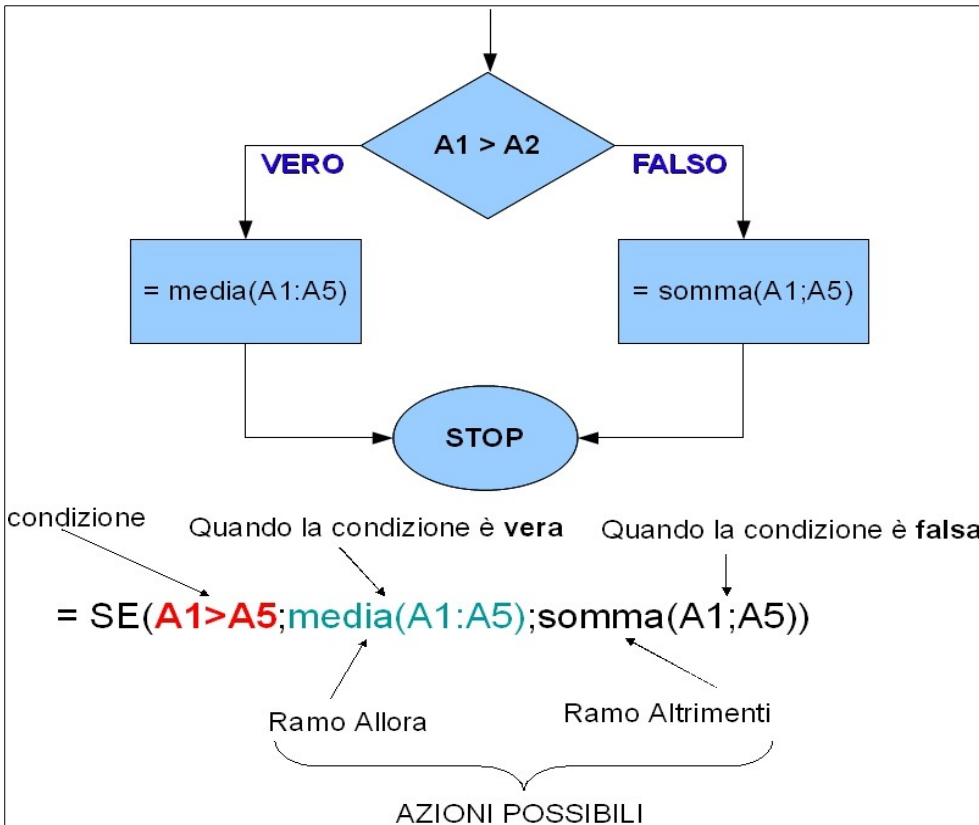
A1 > A2

VERO

FALSO

= media(A1:A5)

= somma(A1;A5)

STOP

condizione

Quando la condizione è **vera**

Quando la condizione è **falsa**

= SE(A1>A5;media(A1:A5);somma(A1;A5))

Ramo Allora

Ramo Altrimenti

AZIONI POSSIBILI